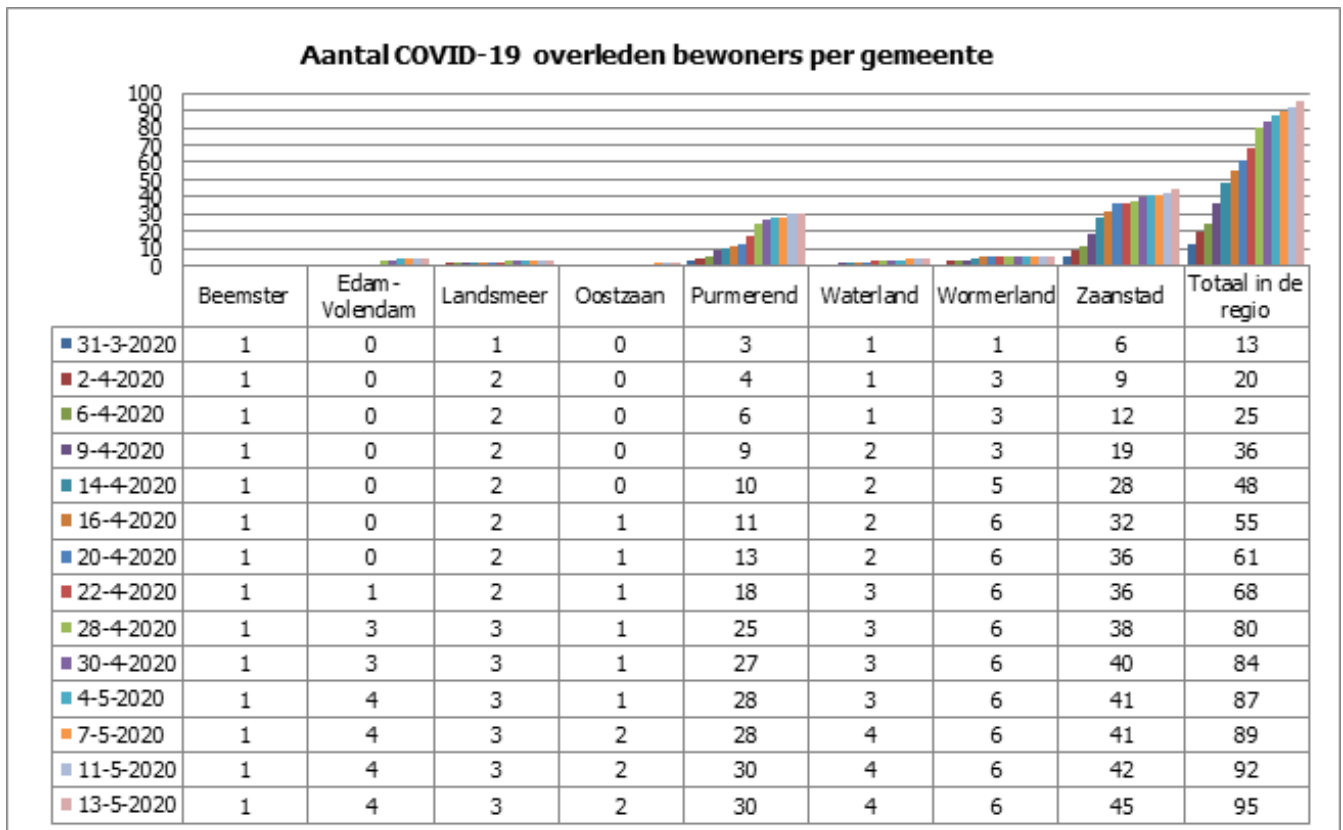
Aantal COVID-19 overleden bewoners per gemeente

100
90
80
70
60
50
40
30
20
10
0

| | Beemster | Edam-Volendam | Landsmeer | Oostzaan | Purmerend | Waterland | Wormerland | Zaanstad | Totaal in de regio |
|---|---|---|---|---|---|---|---|---|---|
| 31-3-2020 | 1 | 0 | 1 | 0 | 3 | 1 | 1 | 6 | 13 |
| 2-4-2020 | 1 | 0 | 2 | 0 | 4 | 1 | 3 | 9 | 20 |
| 6-4-2020 | 1 | 0 | 2 | 0 | 6 | 1 | 3 | 12 | 25 |
| 9-4-2020 | 1 | 0 | 2 | 0 | 9 | 2 | 3 | 19 | 36 |
| 14-4-2020 | 1 | 0 | 2 | 0 | 10 | 2 | 5 | 28 | 48 |
| 16-4-2020 | 1 | 0 | 2 | 1 | 11 | 2 | 6 | 32 | 55 |
| 20-4-2020 | 1 | 0 | 2 | 1 | 13 | 2 | 6 | 36 | 61 |
| 22-4-2020 | 1 | 1 | 2 | 1 | 18 | 3 | 6 | 36 | 68 |
| 28-4-2020 | 1 | 3 | 3 | 1 | 25 | 3 | 6 | 38 | 80 |
| 30-4-2020 | 1 | 3 | 3 | 1 | 27 | 3 | 6 | 40 | 84 |
| 4-5-2020 | 1 | 4 | 3 | 1 | 28 | 3 | 6 | 41 | 87 |
| 7-5-2020 | 1 | 4 | 3 | 2 | 28 | 4 | 6 | 41 | 89 |
| 11-5-2020 | 1 | 4 | 3 | 2 | 30 | 4 | 6 | 42 | 92 |
| 13-5-2020 | 1 | 4 | 3 | 2 | 30 | 4 | 6 | 45 | 95 |